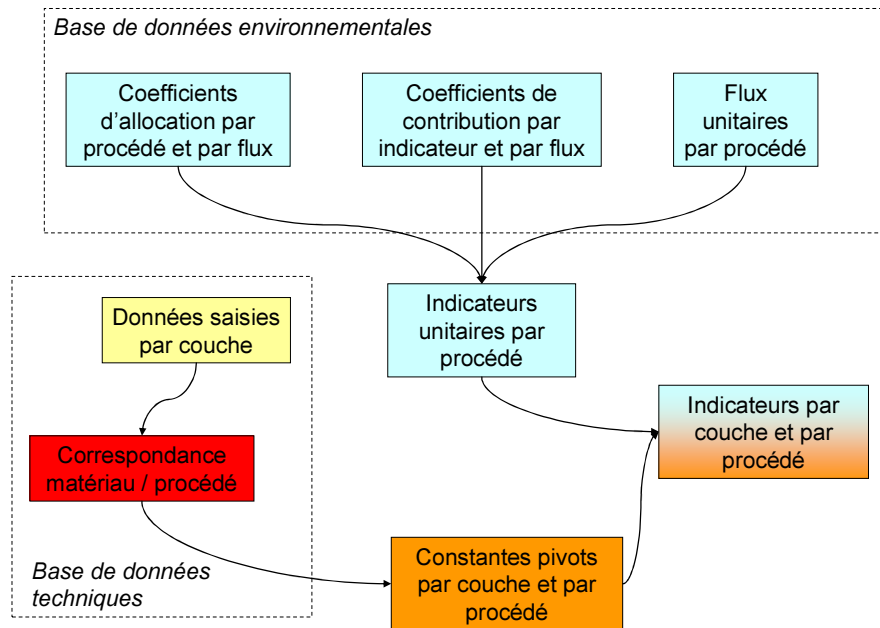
Base de données environnementales

Coefficients d'allocation par procédé et par flux

Coefficients de contribution par indicateur et par flux

Flux unitaires par procédé

Indicateurs unitaires par procédé

Données saisies par couche

Correspondance matériau / procédé

Indicateurs par couche et par procédé

Base de données techniques

Constantes pivots par couche et par procédé